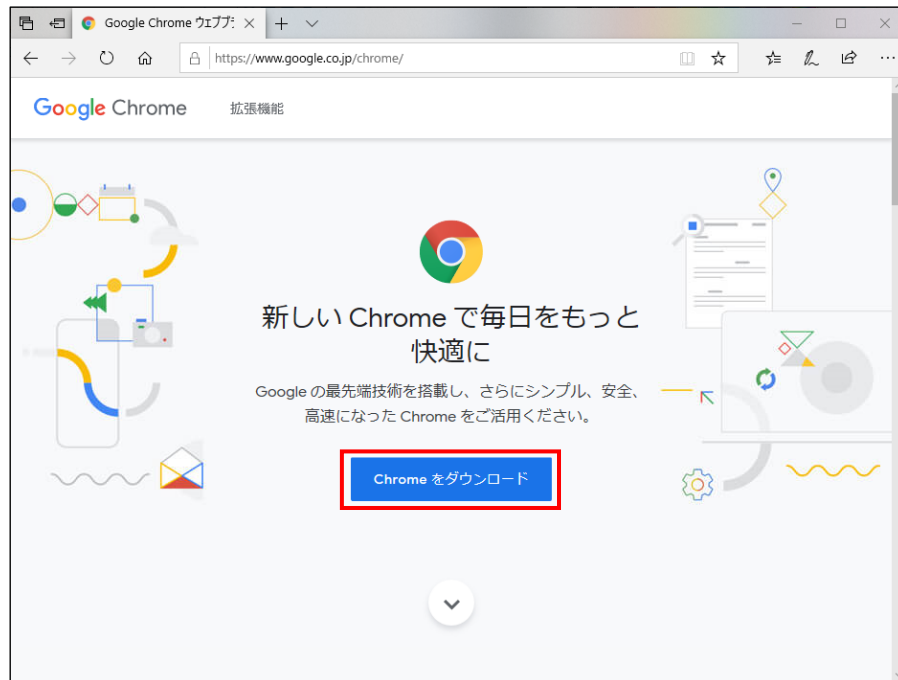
Google Chrome ウェブブ:

https://www.google.co.jp/chrome/

Google Chrome 拡張機能

新しい Chrome で毎日をもっと快適に

Google の最先端技術を搭載し、さらにシンプル、安全、高速になった Chrome をご活用ください。

Chrome をダウンロード